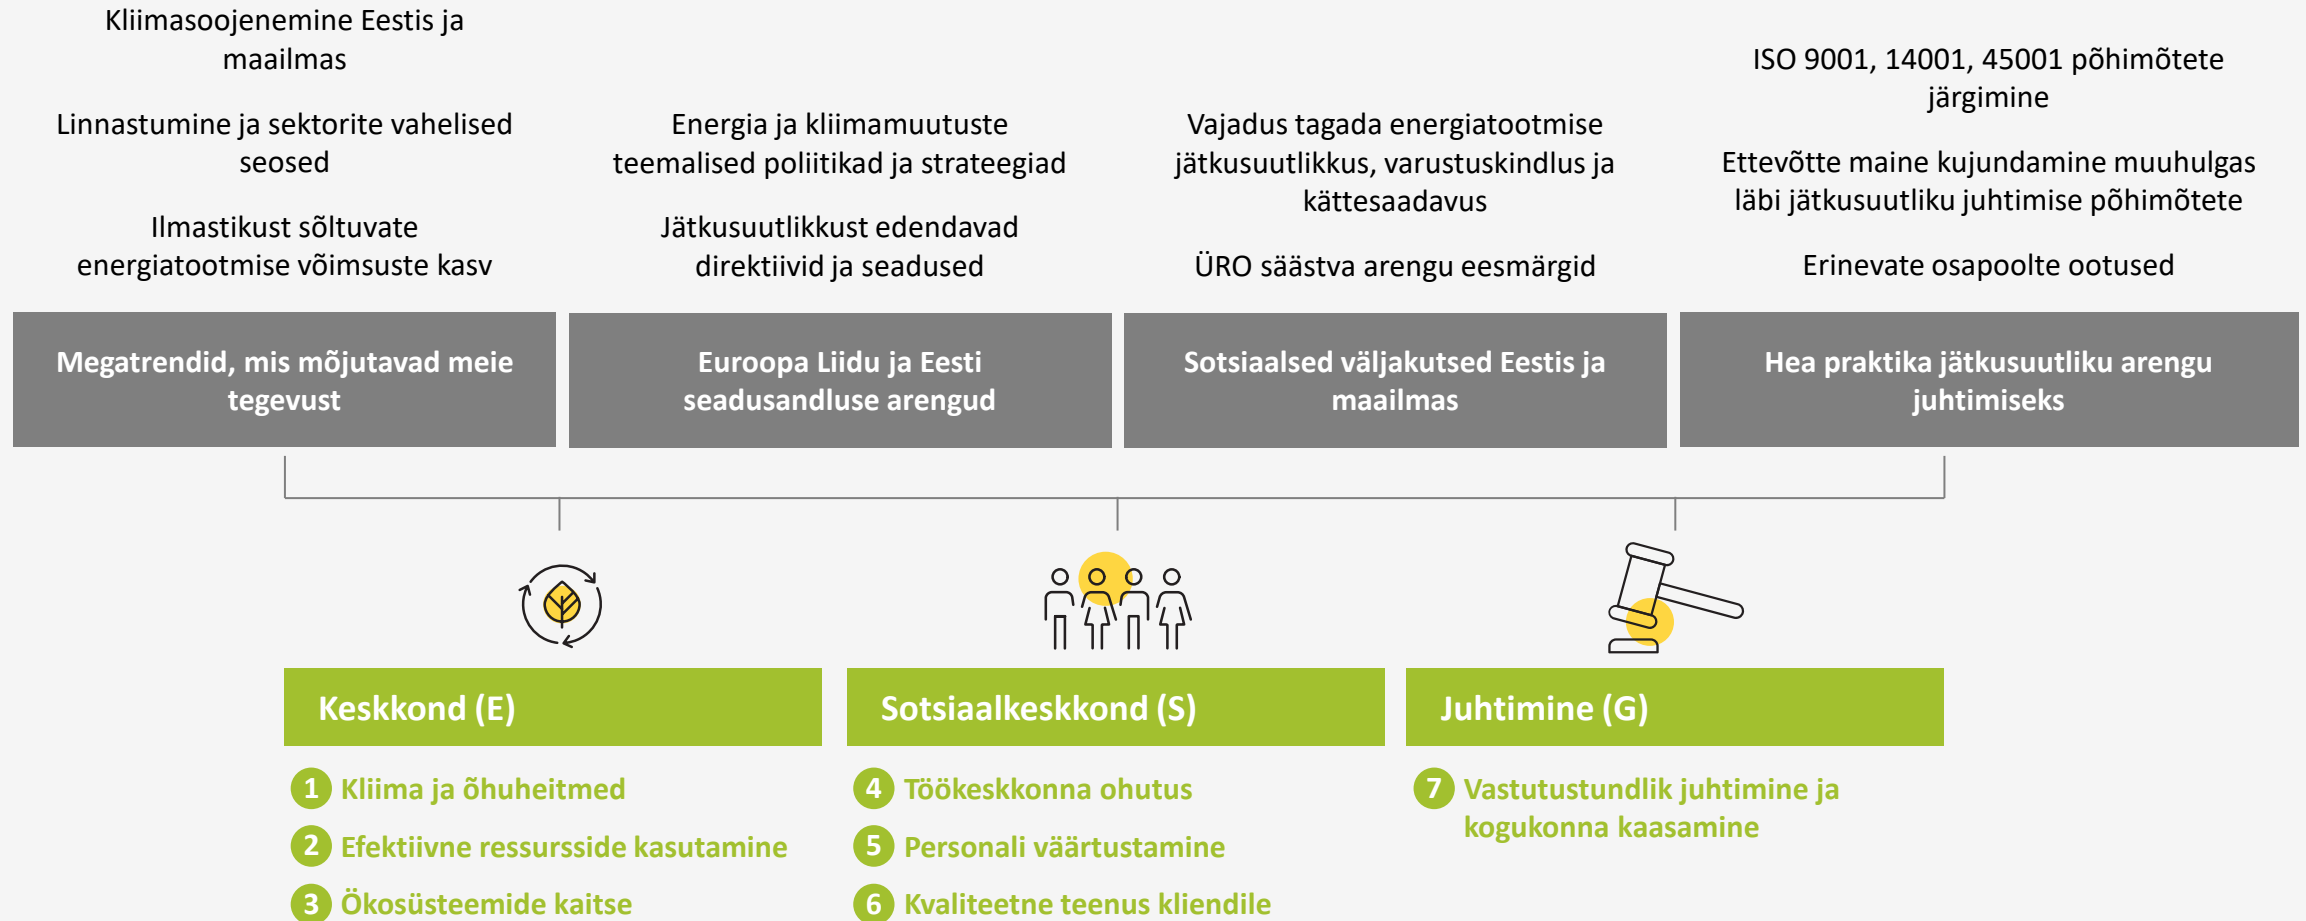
Kliimasoojenemine Eestis ja maailmas

Linnastumine ja sektorite vahelised seosed

Ilmastikust sõltuvate energiatootmise võimsuste kasv

Megatrendid, mis mõjutavad meie tegevust

Energia ja kliimamuutuste teemalised poliitikad ja strateegiad

Jätkusuutlikkust edendavad direktiivid ja seadused

Euroopa Liidu ja Eesti seadusandluse arengud

Vajadus tagada energiatootmise jätkusuutlikkus, varustuskindlus ja kättesaadavus

ÜRO säästva arengu eesmärgid

Sotsiaalsed väljakutsed Eestis ja maailmas

ISO 9001, 14001, 45001 põhimõtete järgimine

Ettevõtte maine kujundamine muuhulgas läbi jätkusuutliku juhtimise põhimõtete

Erinevate osapoolte ootused

Hea praktika jätkusuutliku arengu juhtimiseks

Keskkond (E)

1 Kliima ja õhuheitmed
2 Efektiivne ressursside kasutamine
3 Ökosüsteemide kaitse

Sotsiaalkeskkond (S)

4 Töökeskkonna ohutus
5 Personali väärtustamine
6 Kvaliteetne teenus kliendile

Juhtimine (G)

7 Vastutustundlik juhtimine ja kogukonna kaasamine